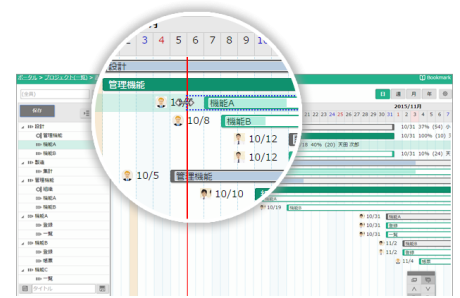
17
3 4 5 6 7 8 9 10
設計
管理機能
10/5 機能A
10/8 機能B
10/12
10/12
10/5 管理機能
10/10
ポータル > プロジェクト
Bookmark
日 週 月 年
2015年11月
保存
設計
管理機能
機能A
機能B
製造
集計
管理機能
削除
機能B
機能A
登録
一覧
機能B
登録
検索
機能C
一覧
タイトル
10/31 37% (5d)
10/31 40% (5d)
10/31 33% (5d)
10/18 40% (2d) 天田 次郎
10/31 33% (5d)
10/31 機能A
10/31 機能B
11/2
11/2 機能B
11/4 検索